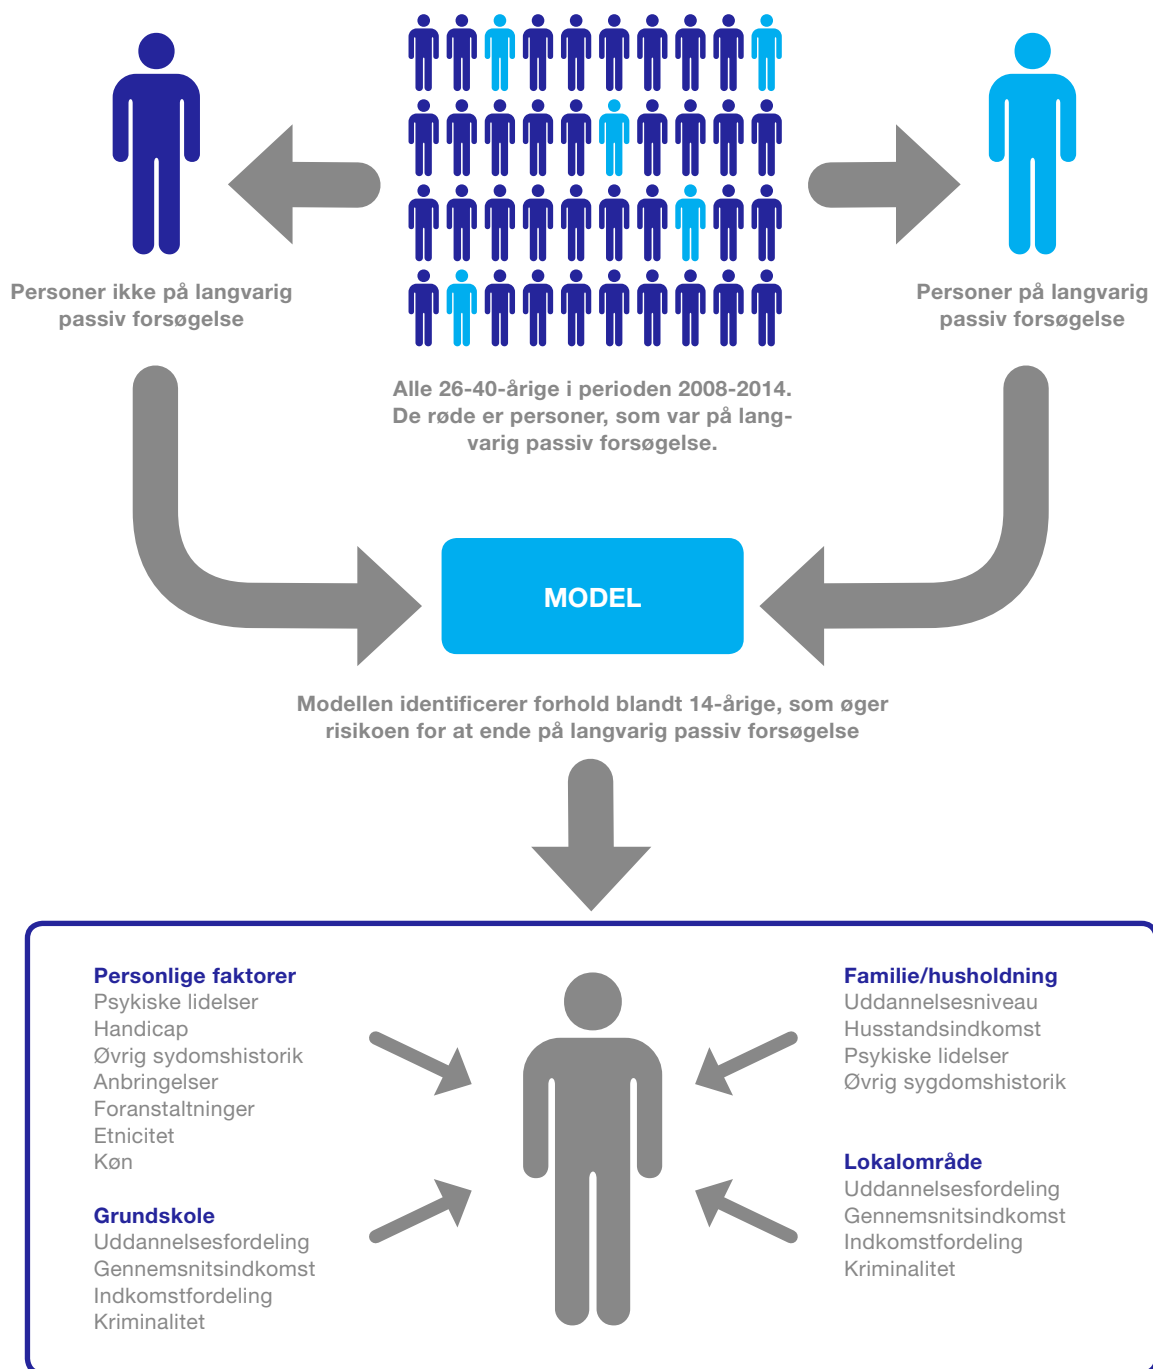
Personer ikke på langvarig passiv forsøgelse

Personer på langvarig passiv forsøgelse

Alle 26-40-årige i perioden 2008-2014. De røde er personer, som var på langvarig passiv forsøgelse.

MODEL

Modellen identificerer forhold blandt 14-årige, som øger risikoen for at ende på langvarig passiv forsøgelse

Personlige faktorer
Psykiske lidelser
Handicap
Øvrig sydomshistorik
Anbringelser
Foranstaltninger
Etnicitet
Køn

Grundskole
Uddannelsesfordeling
Gennemsnitsindkomst
Indkomstfordeling
Kriminalitet

Familie/husholdning
Uddannelsesniveau
Husstandsindkomst
Psykiske lidelser
Øvrig sygdomshistorik

Lokalområde
Uddannelsesfordeling
Gennemsnitsindkomst
Indkomstfordeling
Kriminalitet